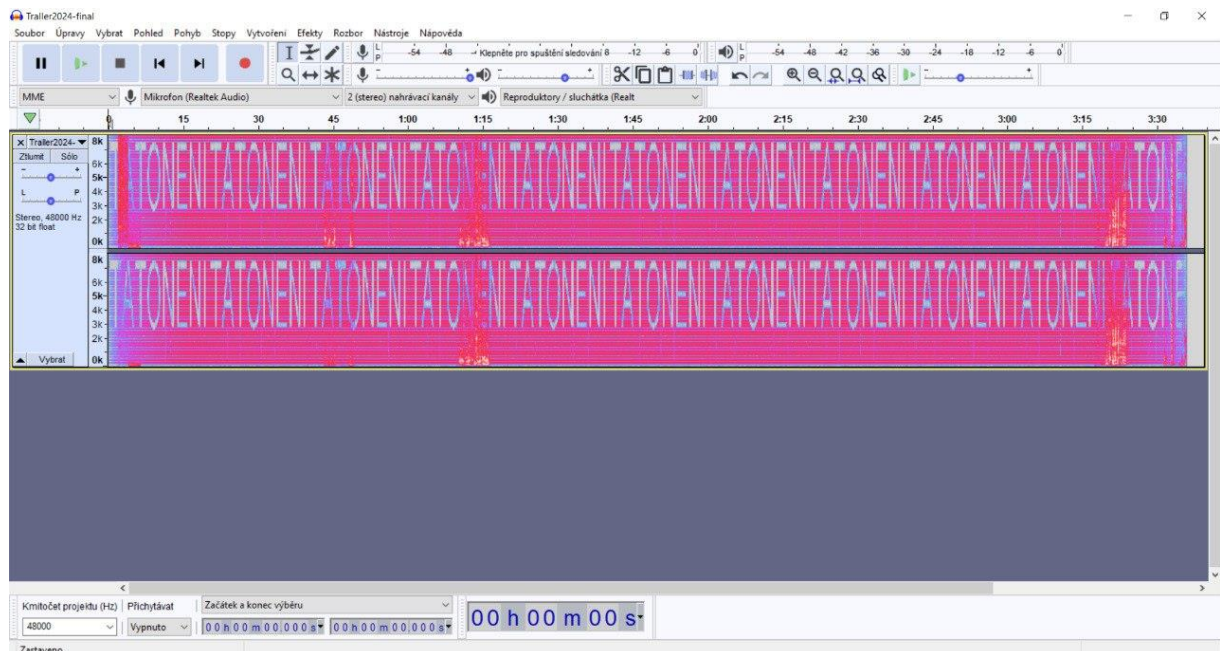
Trailer2024-final

Soubor Úpravy Vybrat Pohled Pohyb Stopy Vytvoření Efekty Rozbor Nástroje Nápověda

L P -54 -48 Klepněte pro spuštění sledování 8 -12 -6 0

L P -54 -48 -42 -36 -30 -24 -18 -12 -6 0

MME Mikrofon (Realtek Audio) 2 (stereo) nahrávací kanály Reproduktory / sluchátka (Realt

0 15 30 45 1:00 1:15 1:30 1:45 2:00 2:15 2:30 2:45 3:00 3:15 3:30

× Trailer2024- Ztlumit Sólo L P Stereo, 48000 Hz 32 bit float

8k 6k 5k 4k 3k 2k 0k

TATONENI TATONENI TATONENI TATON NI TATONENI TATONENI TATONENI TATONENI TATONENI TATONENI TATONI TATON

8k 6k 5k 4k 3k 2k 0k

TATONENI TATONENI TATONENI TATON NI TATONENI TATONENI TATONENI TATONENI TATONENI TATONENI TATONI TATON

Vybrat

Kmitočet projektu (Hz) Přichytávat Začátek a konec výběru

48000 Vypnuto 00 h 00 m 00.000 s 00 h 00 m 00.000 s 00 h 00 m 00 s

Zastaveno